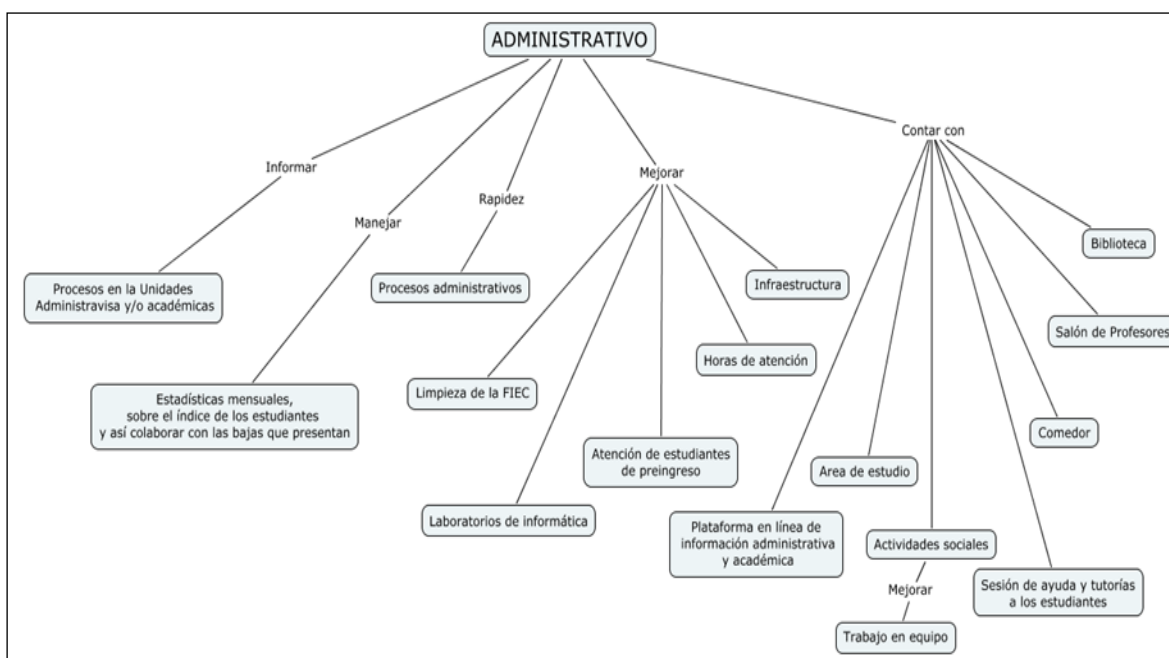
ADMINISTRATIVO

Informar

Procesos en la Unidades Administravisa y/o académicas

Manejar

Estadísticas mensuales, sobre el índice de los estudiantes y así colaborar con las bajas que presentan

Rapidez

Procesos administrativos

Mejorar

Limpieza de la FIEC

Laboratorios de informática

Atención de estudiantes de preingreso

Horas de atención

Infraestructura

Contar con

Plataforma en línea de información administrativa y académica

Area de estudio

Actividades sociales

Mejorar

Trabajo en equipo

Sesión de ayuda y tutorías a los estudiantes

Comedor

Salón de Profesores

Biblioteca